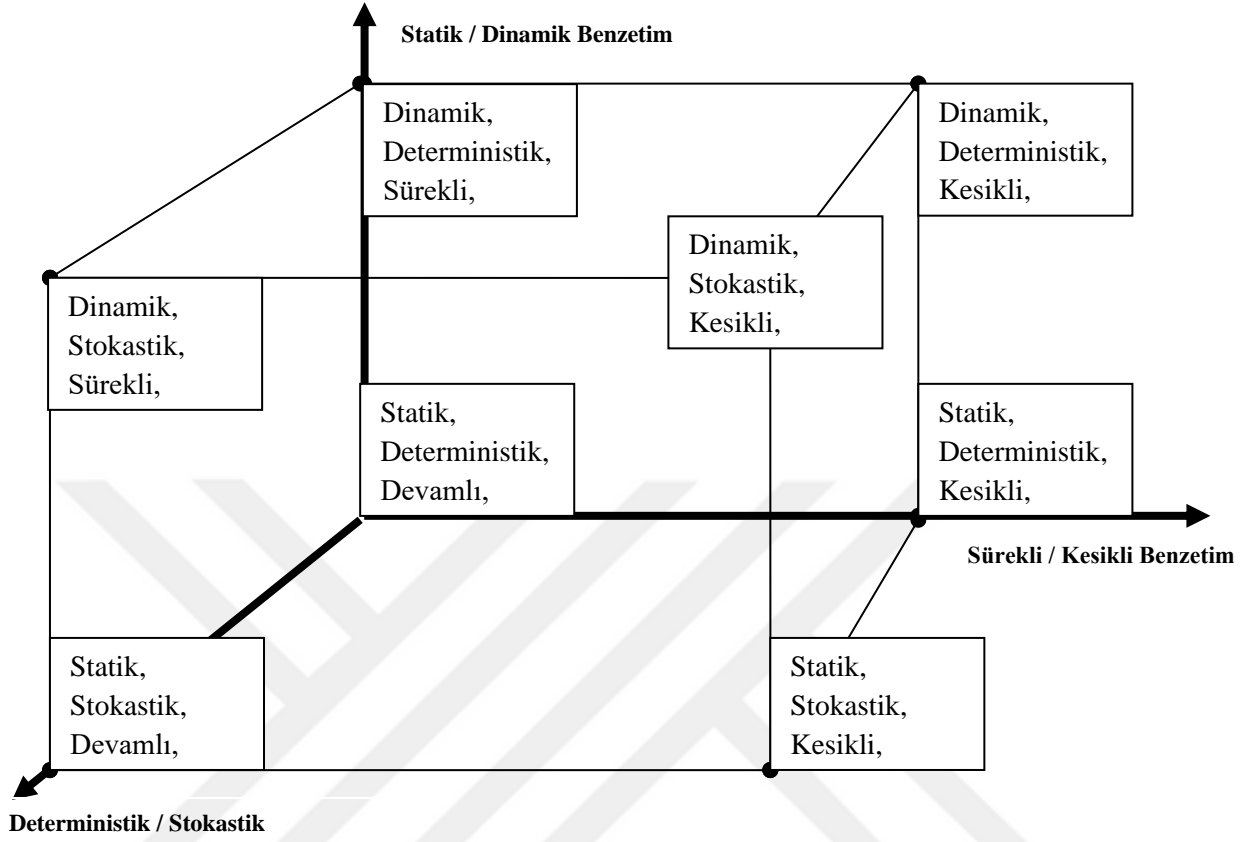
Statik / Dinamik Benzetim

Dinamik, Deterministik, Sürekli,

Dinamik, Deterministik, Kesikli,

Dinamik, Stokastik, Kesikli,

Dinamik, Stokastik, Sürekli,

Statik, Deterministik, Devamlı,

Statik, Deterministik, Kesikli,

Sürekli / Kesikli Benzetim

Statik, Stokastik, Devamlı,

Statik, Stokastik, Kesikli,

Deterministik / Stokastik